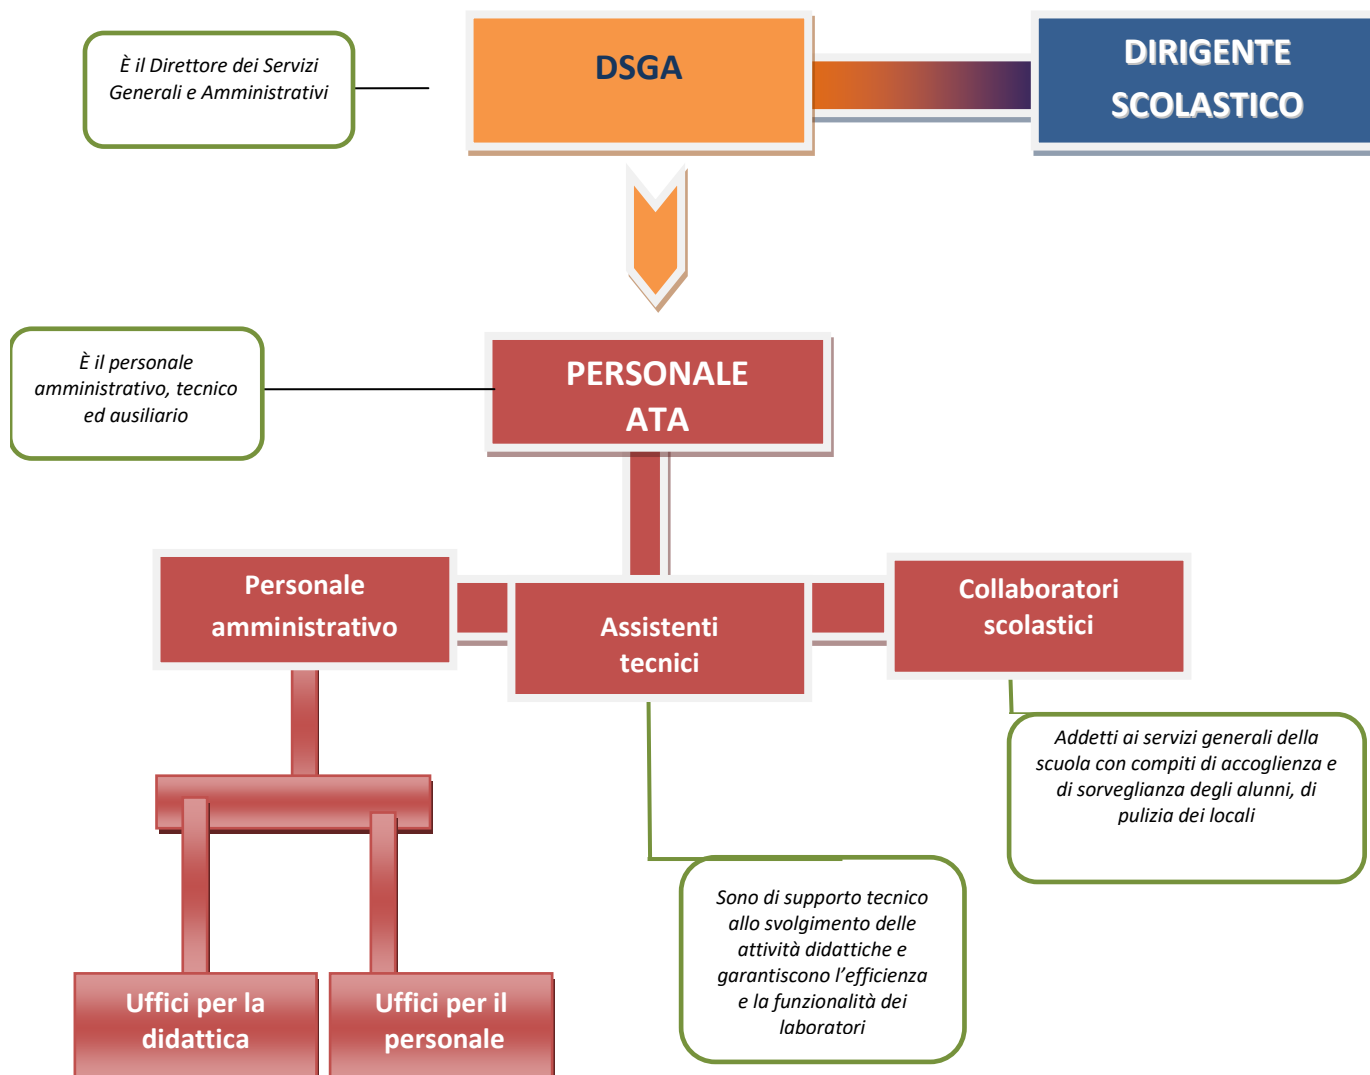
È il Direttore dei Servizi Generali e Amministrativi

DSGA

DIRIGENTE SCOLASTICO

È il personale amministrativo, tecnico ed ausiliario

PERSONALE ATA

Personale amministrativo

Assistenti tecnici

Collaboratori scolastici

Addetti ai servizi generali della scuola con compiti di accoglienza e di sorveglianza degli alunni, di pulizia dei locali

Sono di supporto tecnico allo svolgimento delle attività didattiche e garantiscono l'efficienza e la funzionalità dei laboratori

Uffici per la didattica

Uffici per il personale